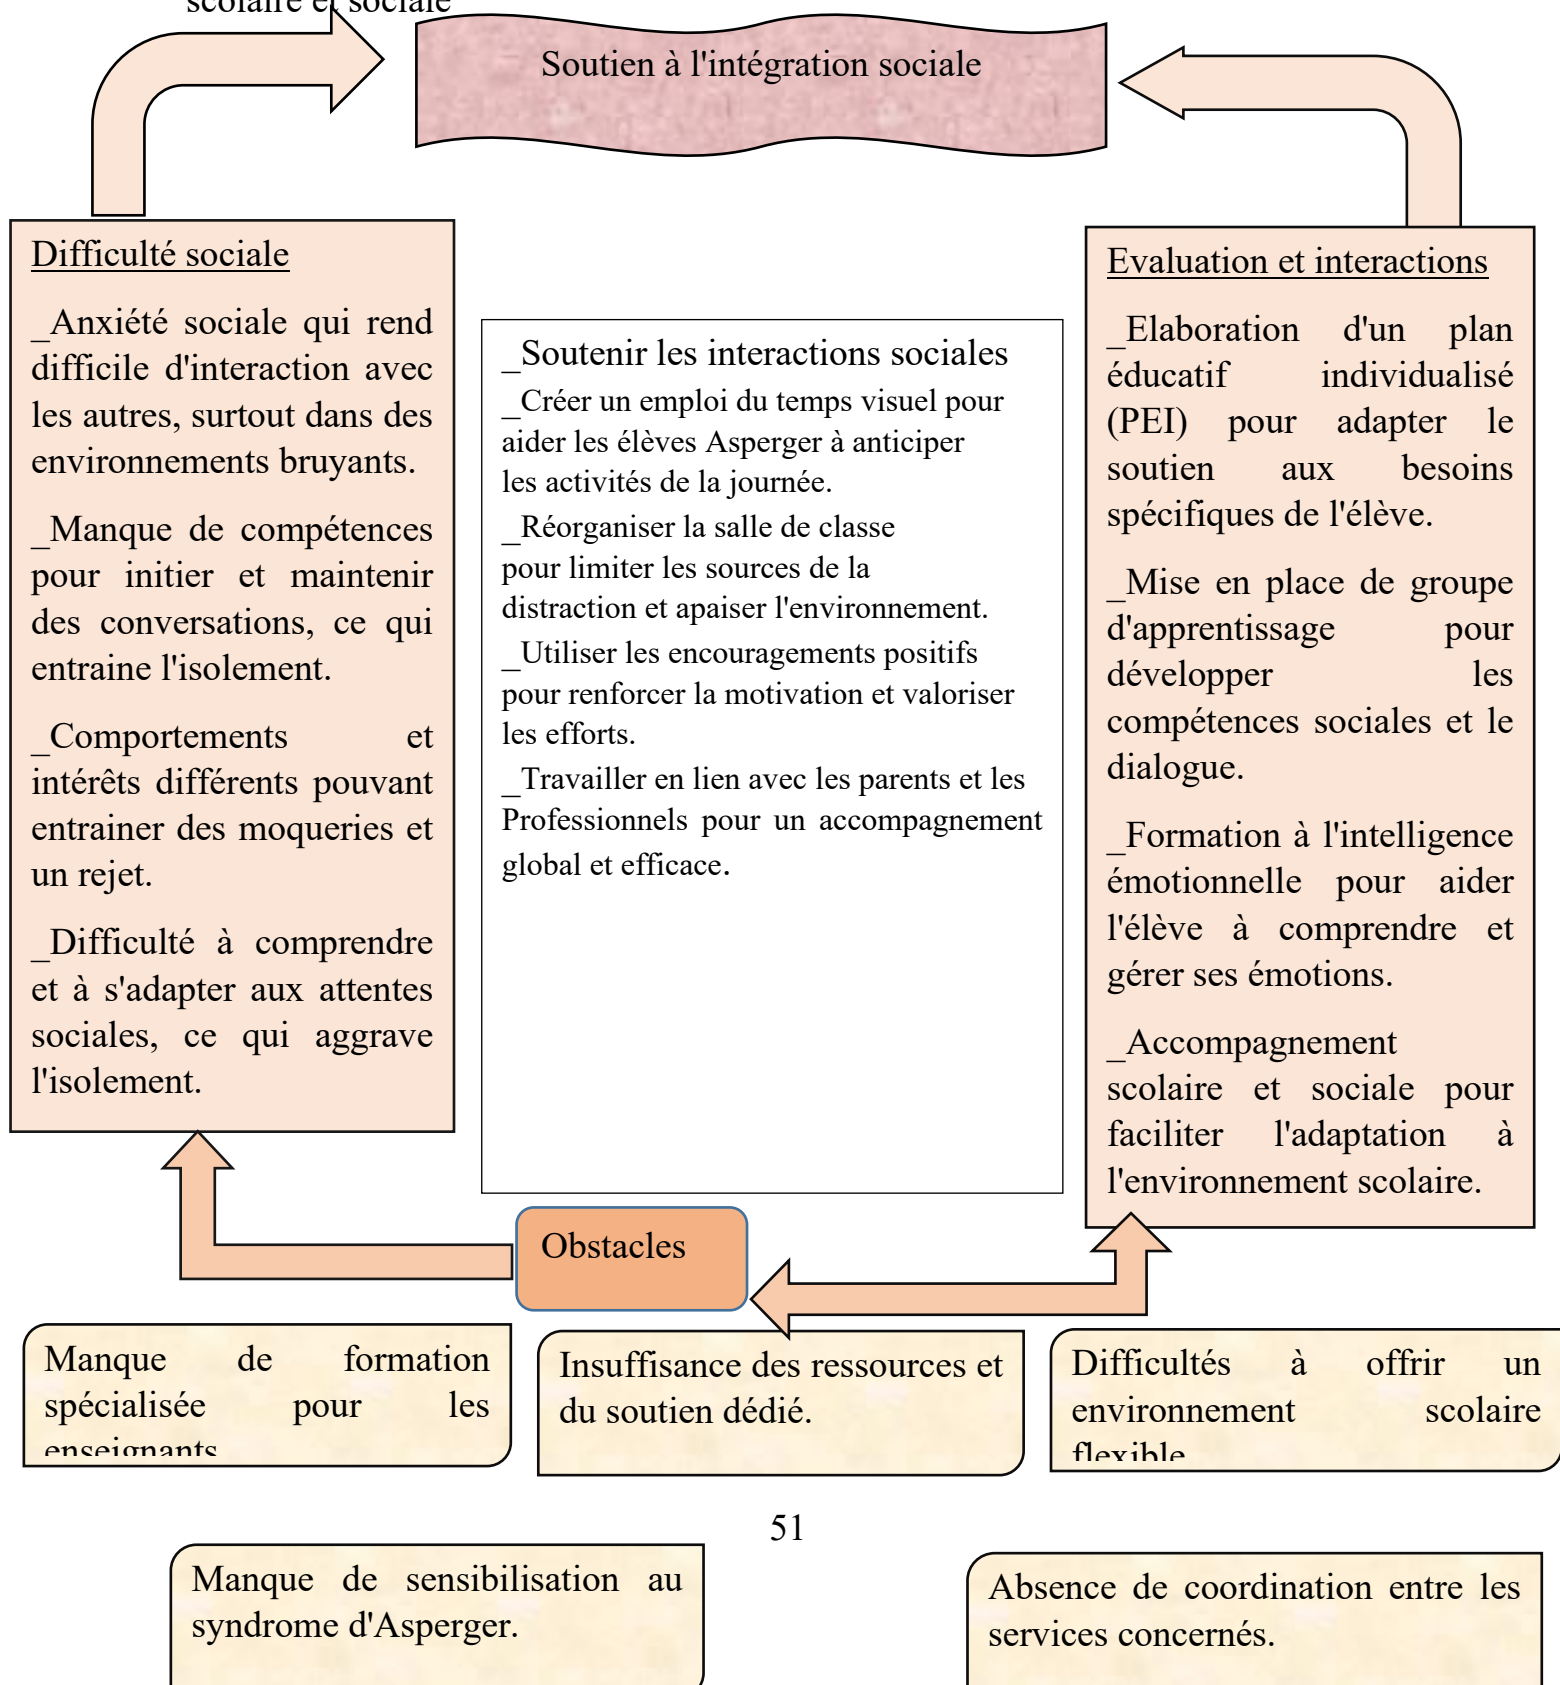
scolaire et sociale

Soutien à l'intégration sociale

Difficulté sociale

_Anxiété sociale qui rend difficile d'interaction avec les autres, surtout dans des environnements bruyants.

_Manque de compétences pour initier et maintenir des conversations, ce qui entraine l'isolement.

_Comportements et intérêts différents pouvant entrainer des moqueries et un rejet.

_Difficulté à comprendre et à s'adapter aux attentes sociales, ce qui aggrave l'isolement.

_Soutenir les interactions sociales
_Créer un emploi du temps visuel pour aider les élèves Asperger à anticiper les activités de la journée.
_Réorganiser la salle de classe pour limiter les sources de la distraction et apaiser l'environnement.
_Utiliser les encouragements positifs pour renforcer la motivation et valoriser les efforts.
_Travailler en lien avec les parents et les Professionnels pour un accompagnement global et efficace.

Evaluation et interactions

_Elaboration d'un plan éducatif individualisé (PEI) pour adapter le soutien aux besoins spécifiques de l'élève.

_Mise en place de groupe d'apprentissage pour développer les compétences sociales et le dialogue.

_Formation à l'intelligence émotionnelle pour aider l'élève à comprendre et gérer ses émotions.

_Accompagnement scolaire et sociale pour faciliter l'adaptation à l'environnement scolaire.

Obstacles

Manque de formation spécialisée pour les enseignants

Insuffisance des ressources et du soutien dédié.

Difficultés à offrir un environnement scolaire flexible

51

Manque de sensibilisation au syndrome d'Asperger.

Absence de coordination entre les services concernés.